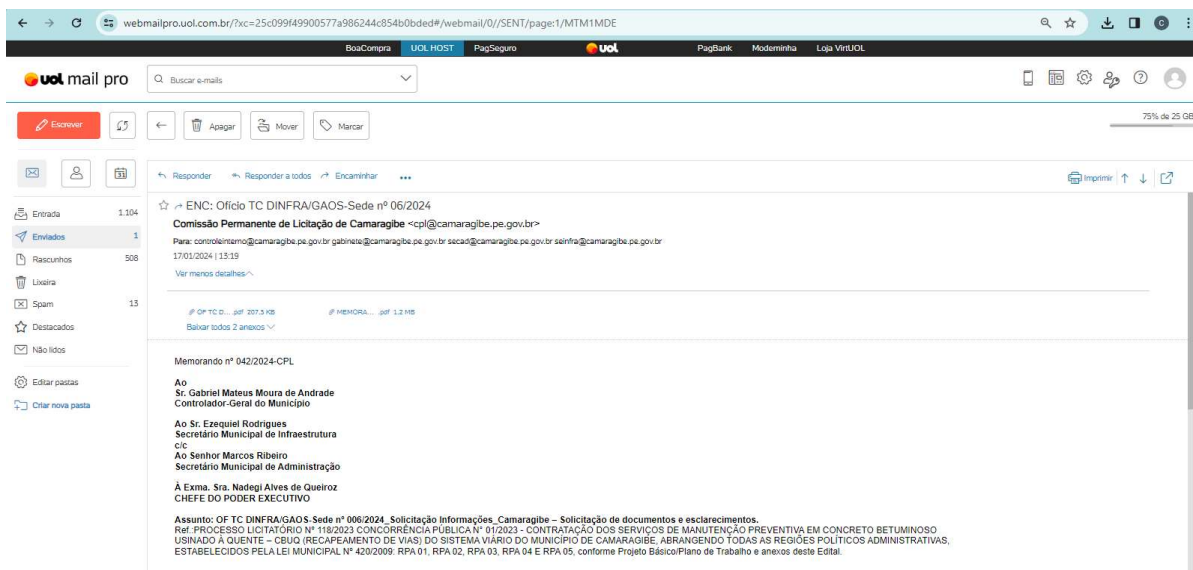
webmailpro.uol.com.br/?xc=25c099f49900577a986244c854b0bded#/webmail/0//SENT/page:1/MTM1MDE

BoaCompra UOL HOST PagSeguro uol PagBank Modeminha Loja VirtUOL

uol mail pro

Buscar e-mails

Escrever

Apagar Mover Marcar

75% de 25 GB

Responder Responder a todos Encaminhar ...

Imprimir

Entrada 1.104
Enviados 1
Rascunhos 508
Lixeira
Spam 13
Destacados
Não lidos
Editar pastas
Criar nova pasta

ENC: Ofício TC DINFRA/GAOS-Sede nº 06/2024

Comissão Permanente de Licitação de Camaragibe <cpl@camaragibe.pe.gov.br>

Para: controleinterno@camaragibe.pe.gov.br gabinete@camaragibe.pe.gov.br secad@camaragibe.pe.gov.br seinfra@camaragibe.pe.gov.br

17/01/2024 | 13:19

Ver menos detalhes

OF TC D... .pdf 207.3 KB MEMORA... .pdf 1.2 MB

Baixar todos 2 anexos

Memorando nº 042/2024-CPL

Ao
Sr. Gabriel Mateus Moura de Andrade
Controlador-Geral do Município

Ao Sr. Ezequiel Rodrigues
Secretário Municipal de Infraestrutura
c/c
Ao Senhor Marcos Ribeiro
Secretário Municipal de Administração

À Exma. Sra. Nadegi Alves de Queiroz
CHEFE DO PODER EXECUTIVO

Assunto: OF TC DINFRA/GAOS-Sede nº 006/2024_Solicitação Informações_Camaragibe – Solicitação de documentos e esclarecimentos.
Ref.:PROCESSO LICITATÓRIO Nº 118/2023 CONCORRÊNCIA PÚBLICA Nº 01/2023 - CONTRATAÇÃO DOS SERVIÇOS DE MANUTENÇÃO PREVENTIVA EM CONCRETO BETUMINOSO USINADO À QUENTE – CBUQ (RECAPEAMENTO DE VIAS) DO SISTEMA VIÁRIO DO MUNICÍPIO DE CAMARAGIBE, ABRANGENDO TODAS AS REGIÕES POLÍTICOS ADMINISTRATIVAS, ESTABELECIDOS PELA LEI MUNICIPAL Nº 420/2009: RPA 01, RPA 02, RPA 03, RPA 04 E RPA 05, conforme Projeto Básico/Plano de Trabalho e anexos deste Edital.